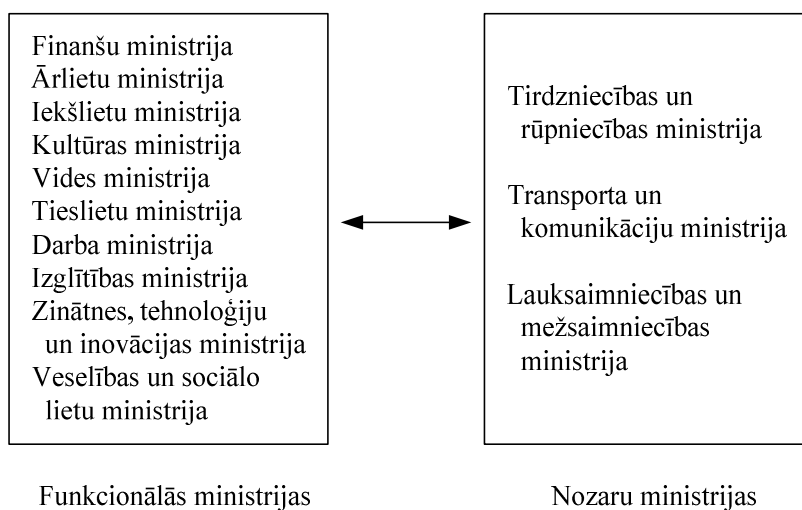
Finanšu ministrija
Ārlietu ministrija
Iekšlietu ministrija
Kultūras ministrija
Vides ministrija
Tieslietu ministrija
Darba ministrija
Izglītības ministrija
Zinātnes, tehnoloģiju un inovācijas ministrija
Veselības un sociālo lietu ministrija

Tirdzniecības un rūpniecības ministrija

Transporta un komunikāciju ministrija

Lauksaimniecības un mežsaimniecības ministrija

Funkcionālās ministrijas

Nozaru ministrijas